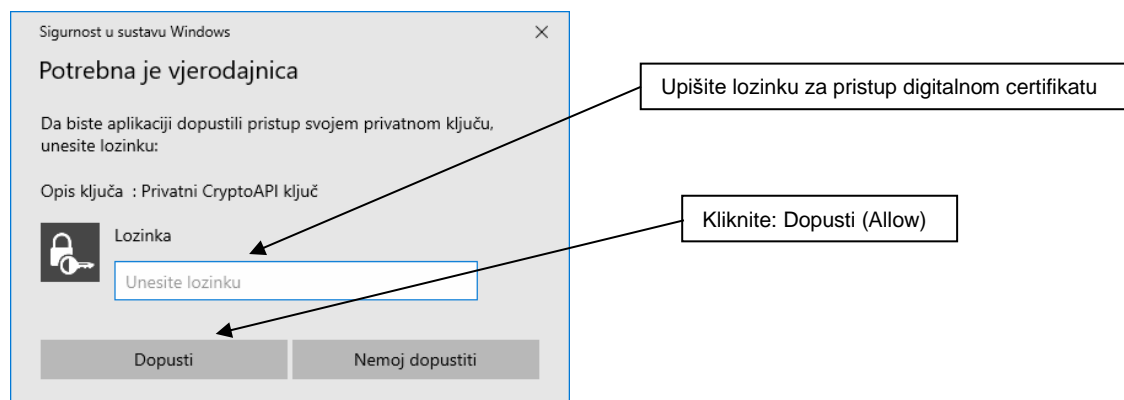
Sigurnost u sustavu Windows ×

Potrebna je vjerodajnica

Da biste aplikaciji dopustili pristup svojem privatnom ključu, unesite lozinku:

Opis ključa : Privatni CryptoAPI ključ

Lozinka

Unesite lozinku

Dopusti

Nemoj dopustiti

Upišite lozinku za pristup digitalnom certifikatu

Kliknite: Dopusti (Allow)